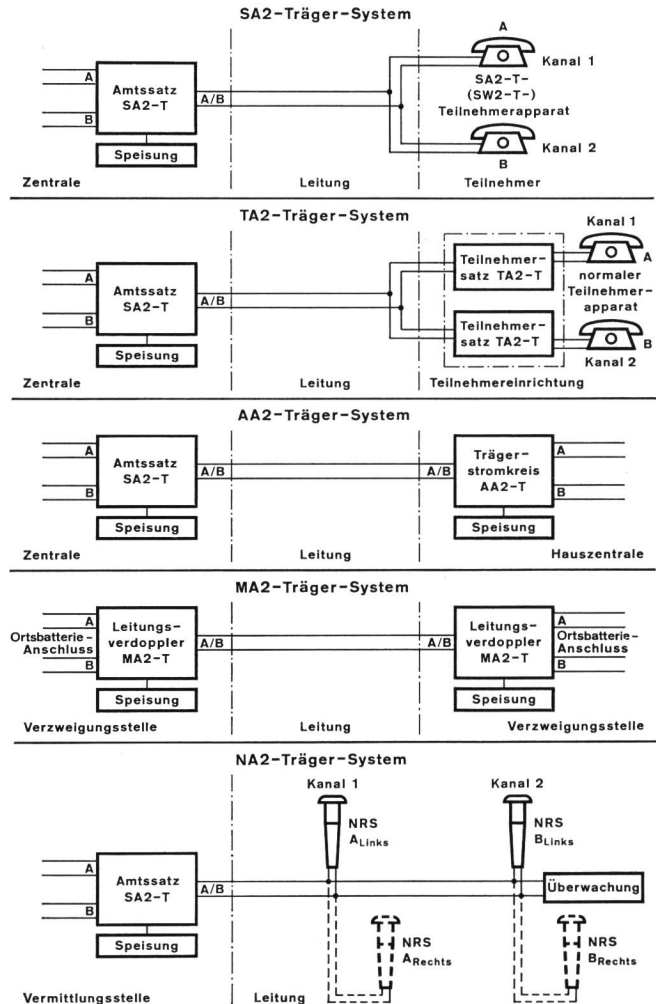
SA2-Träger-System

A
B
Amtssatz SA2-T
A/B
Speisung
A
Kanal 1
SA2-T-
(SW2-T-)
Teilnehmerapparat
B
Kanal 2
Zentrale
Leitung
Teilnehmer

TA2-Träger-System

A
B
Amtssatz SA2-T
A/B
Speisung
Teilnehmersatz TA2-T
Teilnehmersatz TA2-T
Kanal 1
A
normaler Teilnehmerapparat
B
Kanal 2
Zentrale
Leitung
Teilnehmereinrichtung

AA2-Träger-System

A
B
Amtssatz SA2-T
A/B
Speisung
A/B
Trägerstromkreis AA2-T
A
B
Speisung
Zentrale
Leitung
Hauszentrale

MA2-Träger-System

Ortsbatterie-Anschluss
A
B
Leitungsverdoppler MA2-T
A/B
Speisung
A/B
Leitungsverdoppler MA2-T
A
B
Ortsbatterie-Anschluss
Speisung
Verzweigungsstelle
Leitung
Verzweigungsstelle

NA2-Träger-System

Kanal 1
NRS
$A_{Links}$
Kanal 2
NRS
$B_{Links}$
A
B
Amtssatz SA2-T
A/B
Speisung
Überwachung
NRS
$A_{Rechts}$
NRS
$B_{Rechts}$
Vermittlungsstelle
Leitung